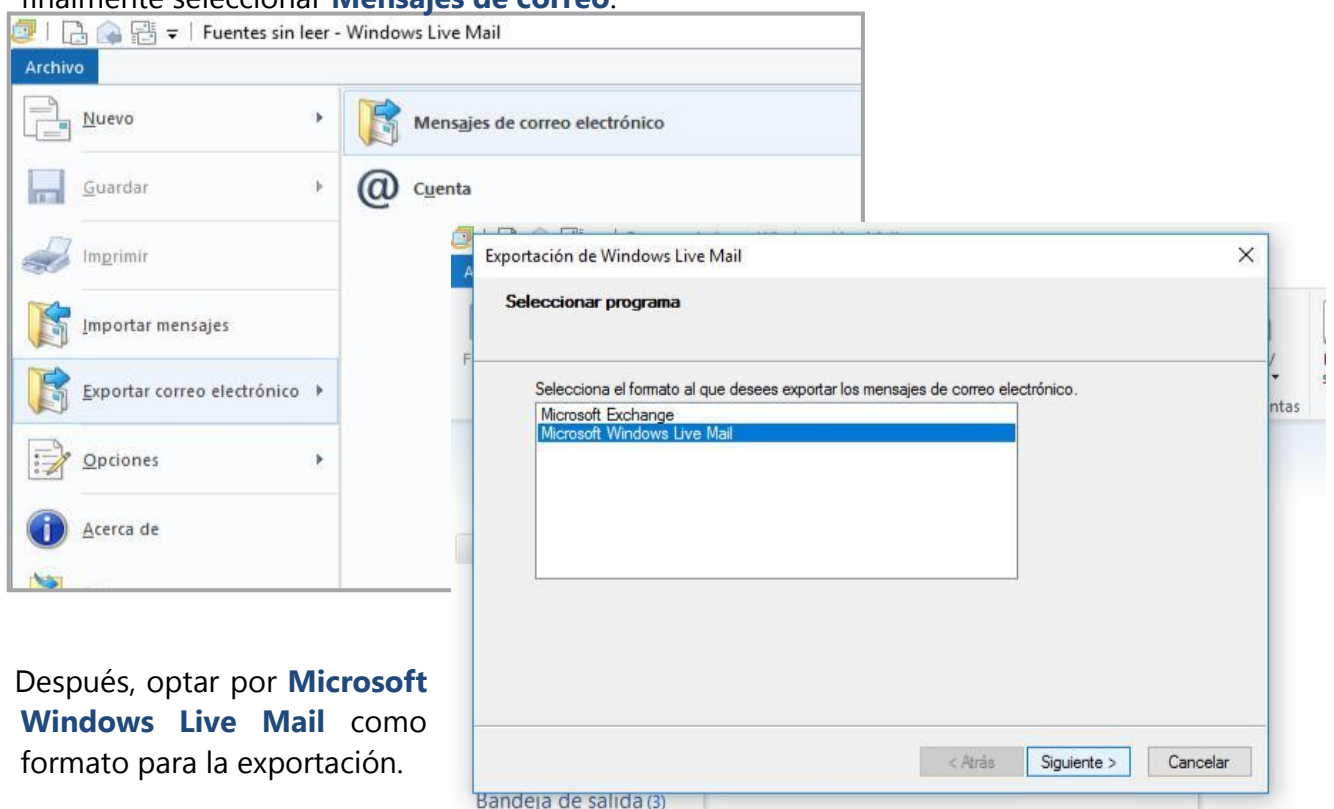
finalmente seleccionar **Mensajes de correo**.

Fuentes sin leer - Windows Live Mail

Archivo

Nuevo

Guardar

Imprimir

Importar mensajes

Exportar correo electrónico

Opciones

Acerca de

Mensajes de correo electrónico

Cuenta

Exportación de Windows Live Mail

×

Seleccionar programa

Selecciona el formato al que desees exportar los mensajes de correo electrónico.

Microsoft Exchange
Microsoft Windows Live Mail

< Atrás

Siguiente >

Cancelar

ntas

Bandeja de salida (3)

Después, optar por **Microsoft Windows Live Mail** como formato para la exportación.